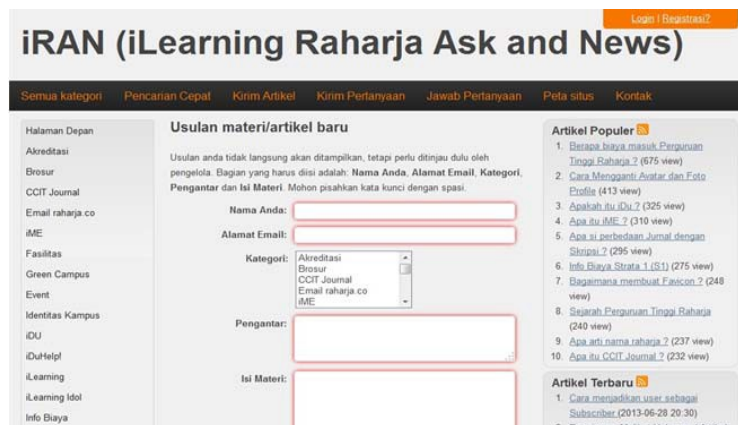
Login | Registrasi?

iRAN (iLearning Raharja Ask and News)

Semua kategori Pencarian Cepat Kirim Artikel Kirim Pertanyaan Jawab Pertanyaan Peta situs Kontak

Halaman Depan
Akreditasi
Brosur
CCIT Journal
Email raharja.co
iME
Fasilitas
Green Campus
Event
Identitas Kampus
iDU
iDuHelp!
iLearning
iLearning Idol
Info Biaya

Usulan materi/artikel baru

Usulan anda tidak langsung akan ditampilkan, tetapi perlu ditinjau dulu oleh pengelola. Bagian yang harus diisi adalah: **Nama Anda**, **Alamat Email**, **Kategori**, **Pengantar** dan **Isi Materi**. Mohon pisahkan kata kunci dengan spasi.

Nama Anda:
Alamat Email:
Kategori: Akreditasi Brosur CCIT Journal Email raharja.co iME
Pengantar:
Isi Materi:

Artikel Populer
1. Berapa biaya masuk Perguruan Tinggi Raharja ? (675 view)
2. Cara Mengganti Avatar dan Foto Profile (413 view)
3. Apakah itu iDu ? (325 view)
4. Apa itu iME ? (310 view)
5. Apa si perbedaan Jurnal dengan Skripsi ? (295 view)
6. Info Biaya Strata 1 (S1) (275 view)
7. Bagaimana membuat Favicon ? (248 view)
8. Sejarah Perguruan Tinggi Raharja (240 view)
9. Apa arti nama raharja ? (237 view)
10. Apa itu CCIT Journal ? (232 view)

Artikel Terbaru
1. Cara menjadikan user sebagai Subscriber (2013-06-28 20:30)
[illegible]